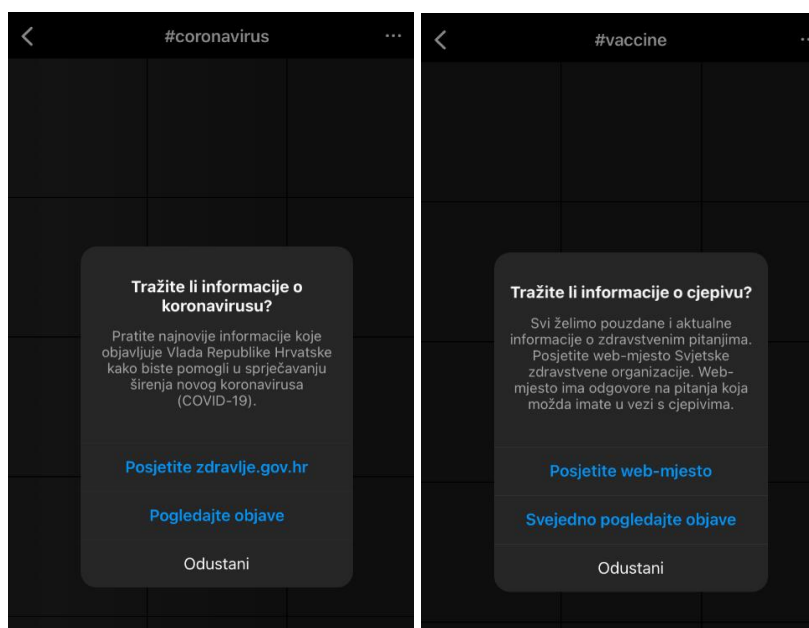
#coronavirus

Tražite li informacije o koronavirusu?

Pratite najnovije informacije koje objavljuje Vlada Republike Hrvatske kako biste pomogli u sprječavanju širenja novog koronavirusa (COVID-19).

Posjetite zdravlje.gov.hr

Pogledajte objave

Odustani

#vaccine

Tražite li informacije o cjepivu?

Svi želimo pouzdane i aktualne informacije o zdravstvenim pitanjima. Posjetite web-mjesto Svjetske zdravstvene organizacije. Web-mjesto ima odgovore na pitanja koja možda imate u vezi s cjepivima.

Posjetite web-mjesto

Svejedno pogledajte objave

Odustani